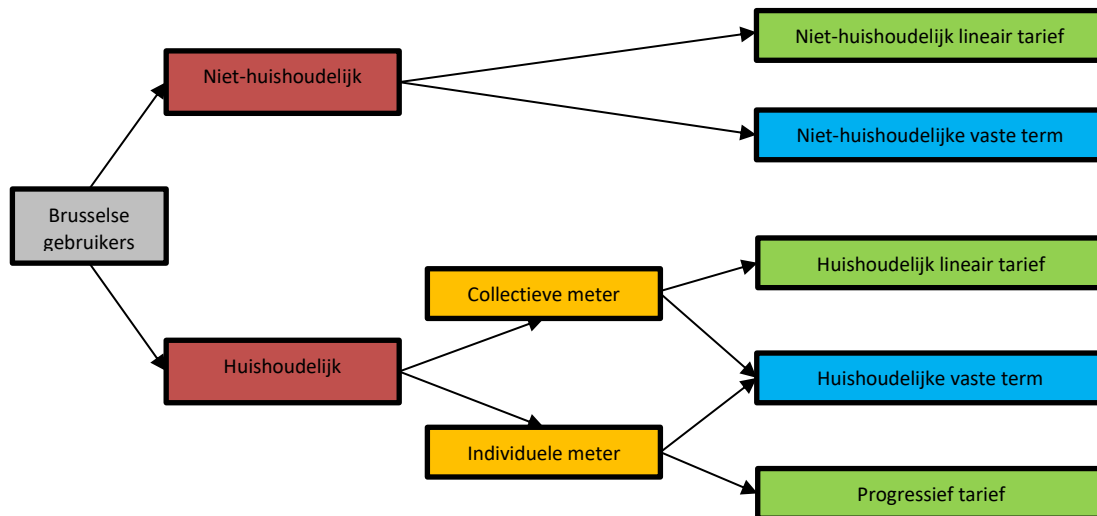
Brusselse gebruikers

Niet-huishoudelijk

Niet-huishoudelijk lineair tarief

Niet-huishoudelijke vaste term

Huishoudelijk

Collectieve meter

Individuele meter

Huishoudelijk lineair tarief

Huishoudelijke vaste term

Progressief tarief